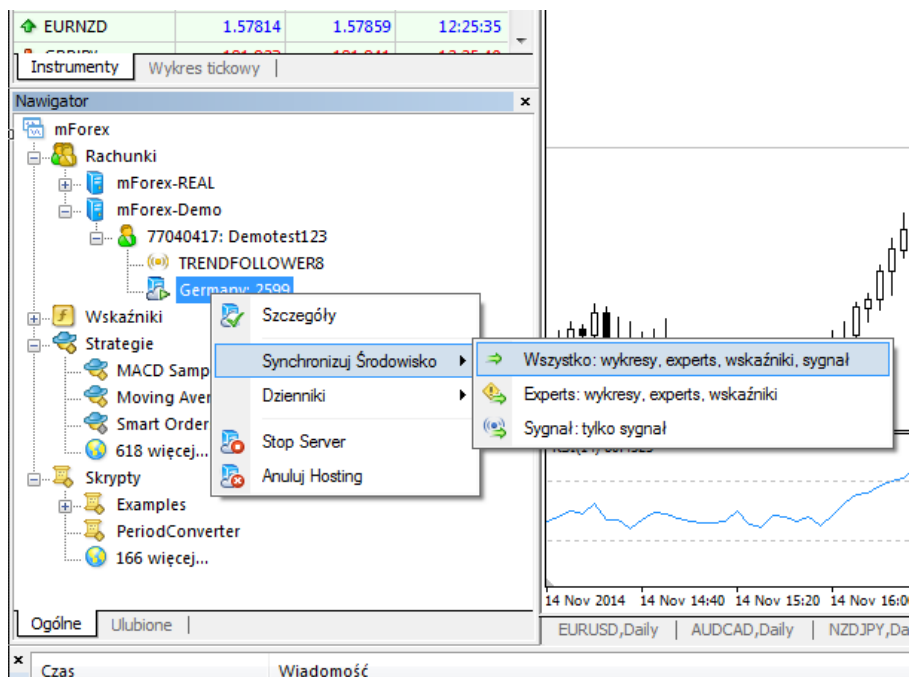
| EURNZD | 1.57814 | 1.57859 | 12:25:35 |
|---|---|---|---|

Instrumenty | Wykres tickowy

Nawigator ×

mForex
Rachunki
mForex-REAL
mForex-Demo
77040417: Demotest123
TRENDFOLLOWER8
Germany: 2599
Wskaźniki
Strategie
MACD Samp
Moving Aver
Smart Order
618 więcej...
Skrypty
Examples
PeriodConverter
166 więcej...

Szczegóły
Synchronizuj Środowisko
Dzienniki
Stop Server
Anuluj Hosting

Wszystko: wykresy, experts, wskaźniki, sygnał
Experts: wykresy, experts, wskaźniki
Sygnał: tylko sygnał

14 Nov 2014 14 Nov 14:40 14 Nov 15:20 14 Nov 16:0

Ogólne | Ulubione

EURUSD,Daily | AUDCAD,Daily | NZDJPY,Da

×
Czas | Wiadomość